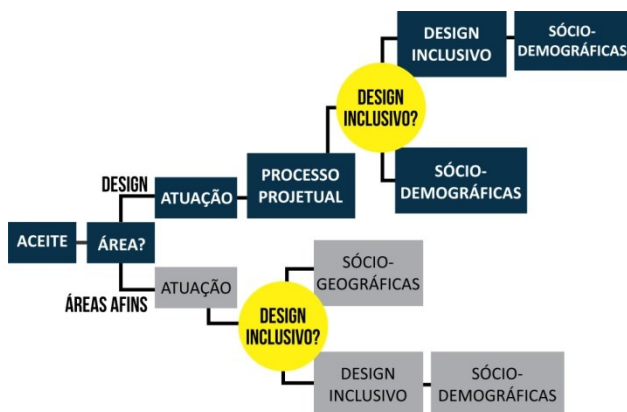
ACEITE

ÁREA?

DESIGN

ATUAÇÃO

PROCESSO PROJETUAL

DESIGN INCLUSIVO?

DESIGN INCLUSIVO

SÓCIO-DEMOGRÁFICAS

SÓCIO-DEMOGRÁFICAS

ÁREAS AFINS

ATUAÇÃO

DESIGN INCLUSIVO?

SÓCIO-GEOGRÁFICAS

DESIGN INCLUSIVO

SÓCIO-DEMOGRÁFICAS